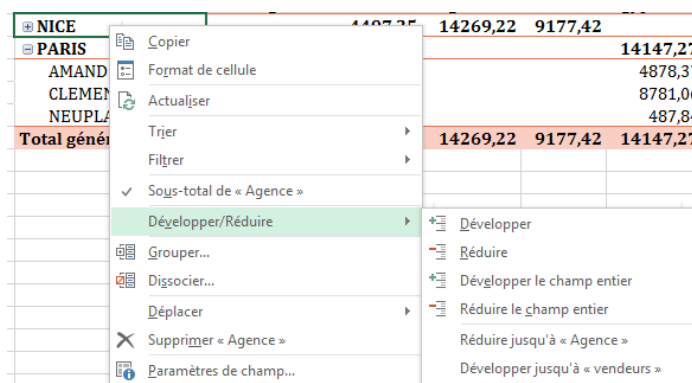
⊞NICE 4497,35 14269,22 9177,42
⊟PARIS 14147,27
AMAND 4878,37
CLEMEN 8781,06
NEUPLA 487,84
Total génér 14269,22 9177,42 14147,27

Copier
Format de cellule
Actualiser
Trier
Filtrer
Sous-total de « Agence »
Développer/Réduire
Grouper...
Dissocier...
Déplacer
Supprimer « Agence »
Paramètres de champ...

Développer
Réduire
Développer le champ entier
Réduire le champ entier
Réduire jusqu'à « Agence »
Développer jusqu'à « vendeurs »